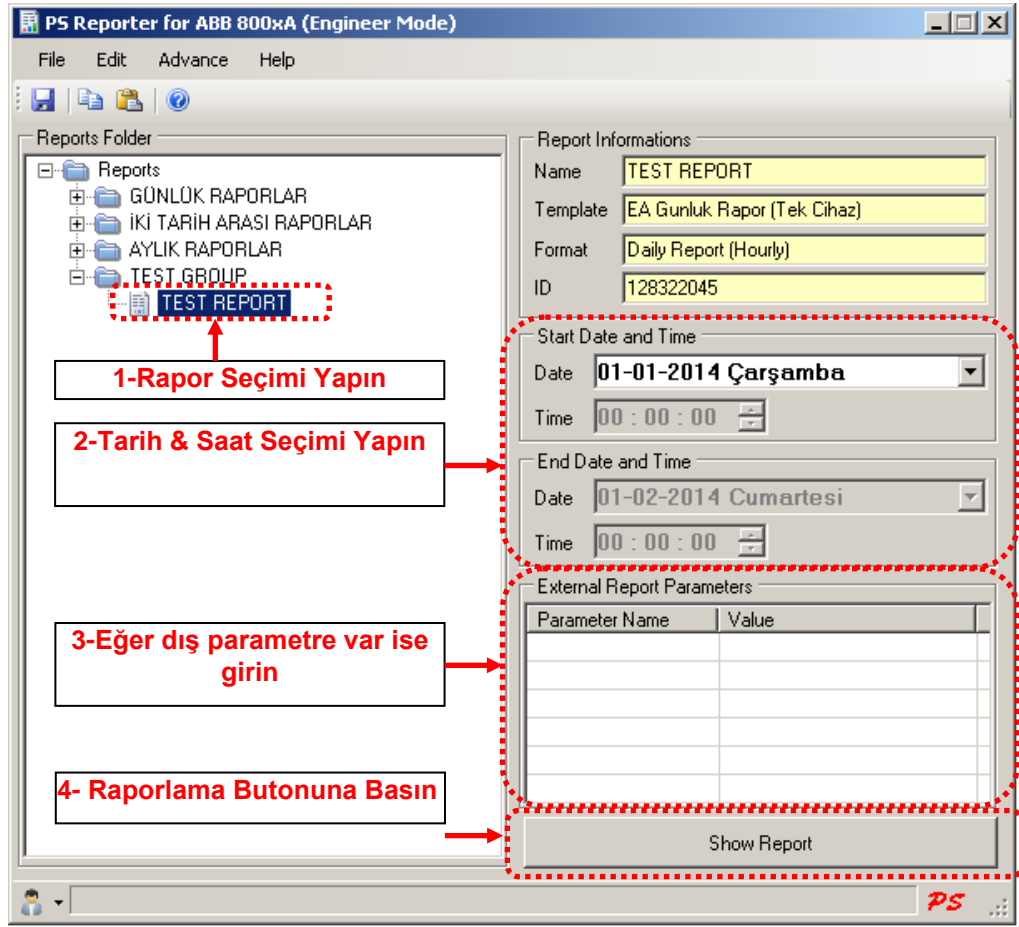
PS Reporter for ABB 800xA (Engineer Mode)

File Edit Advance Help

Reports Folder

Reports
GÜNLÜK RAPORLAR
İKİ TARİH ARASI RAPORLAR
AYLIK RAPORLAR
TEST GROUP
TEST REPORT

1-Rapor Seçimi Yapın

2-Tarih & Saat Seçimi Yapın

3-Eğer dış parametre var ise girin

4- Raporlama Butonuna Basın

Report Informations
Name TEST REPORT
Template EA Gunluk Rapor (Tek Cihaz)
Format Daily Report (Hourly)
ID 128322045

Start Date and Time
Date 01-01-2014 Çarşamba
Time 00 : 00 : 00

End Date and Time
Date 01-02-2014 Cumartesi
Time 00 : 00 : 00

External Report Parameters

| Parameter Name | Value |
|---|---|
| | |

Show Report

PS